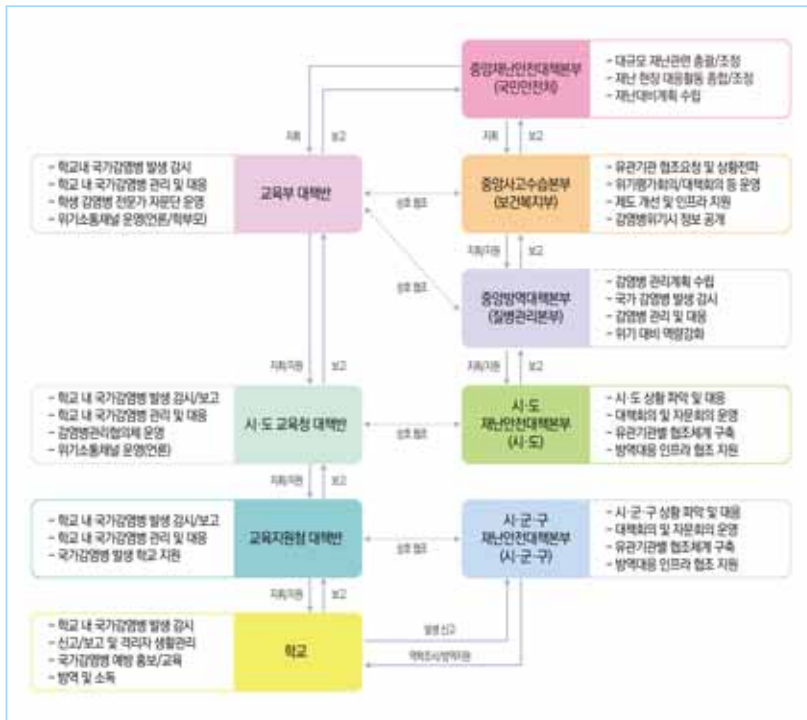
중앙재난안전대책본부
(국민안전처)

- 대규모 재난관련 총괄/조정
- 재난 현장 대응활동 총괄/조정
- 재난대비계획 수립

지휘 보고

지휘 보고

- 학교내 국가감염병 발생 감시
- 학교 내 국가감염병 관리 및 대응
- 학생 감염병 전문가 자문단 운영
- 위기소통채널 운영(언론/학부모)

교육부 대책반

상호 협조

중앙사고수습본부
(보건복지부)

- 유관기관 협조요청 및 상황전파
- 위기평가회의/대책회의 등 운영
- 제도 개선 및 인프라 지원
- 감염병위기시 정보 공개

지휘/지원 보고

상호 협조

중앙방역대책본부
(질병관리본부)

- 감염병 관리계획 수립
- 국가 감염병 발생 감시
- 감염병 관리 및 대응
- 위기 대비 역량강화

지휘/지원 보고

지휘/지원 보고

- 학교 내 국가감염병 발생 감시/보고
- 학교 내 국가감염병 관리 및 대응
- 감염병관리협의체 운영
- 위기소통채널 운영(언론)

시·도 교육청 대책반

상호 협조

시·도
재난안전대책본부
(시·도)

- 시·도 상황 파악 및 대응
- 대책회의 및 자문회의 운영
- 유관기관별 협조체계 구축
- 방역대응 인프라 협조 지원

지휘/지원 보고

- 학교 내 국가감염병 발생 감시/보고
- 학교 내 국가감염병 관리 및 대응
- 국가감염병 발생 학교 지원

교육지원청 대책반

상호 협조

시·군·구
재난안전대책본부
(시·군·구)

- 시·군·구 상황 파악 및 대응
- 대책회의 및 자문회의 운영
- 유관기관별 협조체계 구축
- 방역대응 인프라 협조 지원

지휘/지원 보고

- 학교 내 국가감염병 발생 감시
- 신고/보고 및 격리자 생활관리
- 국가감염병 예방 홍보/교육
- 방역 및 소독

학교

발생 신고

역학조사/방역지원